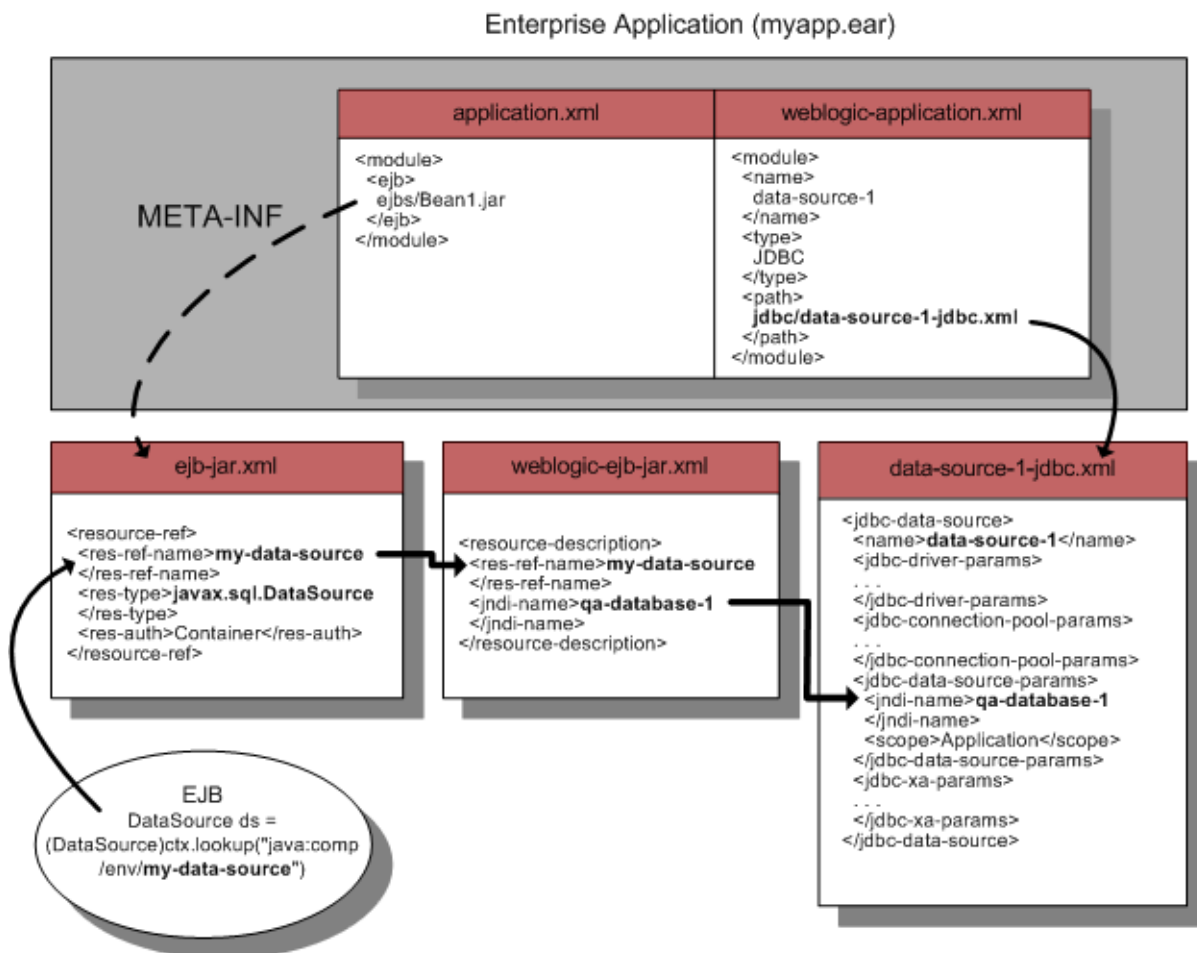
Enterprise Application (myapp.ear)

META-INF

application.xml

<module>
<ejb>
ejbs/Bean1.jar
</ejb>
</module>

weblogic-application.xml

<module>
<name>
data-source-1
</name>
<type>
JDBC
</type>
<path>
jdbc/data-source-1-jdbc.xml
</path>
</module>

ejb-jar.xml

<resource-ref>
<res-ref-name>my-data-source
</res-ref-name>
<res-type>javax.sql.DataSource
</res-type>
<res-auth>Container</res-auth>
</resource-ref>

weblogic-ejb-jar.xml

<resource-description>
<res-ref-name>my-data-source
</res-ref-name>
<jndi-name>qa-database-1
</jndi-name>
</resource-description>

data-source-1-jdbc.xml

<jdbc-data-source>
<name>data-source-1</name>
<jdbc-driver-params>
. . .
</jdbc-driver-params>
<jdbc-connection-pool-params>
. . .
</jdbc-connection-pool-params>
<jdbc-data-source-params>
<jndi-name>qa-database-1
</jndi-name>
<scope>Application</scope>
</jdbc-data-source-params>
<jdbc-xa-params>
. . .
</jdbc-xa-params>
</jdbc-data-source>

EJB
DataSource ds =
(DataSource)ctx.lookup("java:comp
/env/my-data-source")